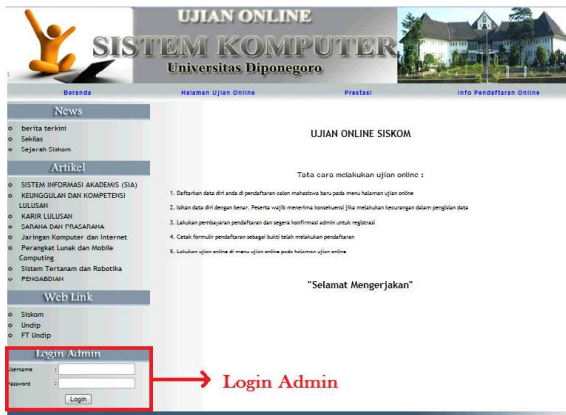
UJIAN ONLINE
SISTEM KOMPUTER
Universitas Diponegoro

Beranda Halaman Ujian Online Prestasi Info Pendaftaran Online

News
berita terkini
Sekilas
Sejarah Siskom

Artikel
SISTEM INFORMASI AKADEMIS (SIA)
KEUNGGULAN DAN KOMPETENSI LULUSAN
KARIR LULUSAN
SARANA DAN PRASARANA
Jaringan Komputer dan Internet
Perangkat Lunak dan Mobile Computing
Sistem Tertanam dan Robotika
PENGABDIAN

Web Link
Siskom
Undip
FT Undip

Login Admin
Username :
Password :
Login

UJIAN ONLINE SISKOM

Tata cara melakukan ujian online :

1. Daftarkan data diri anda di pendaftaran calon mahasiswa baru pada menu halaman ujian online
2. Isikan data diri dengan benar. Peserta wajib menerima konsekuensi jika melakukan kecurangan dalam pengisian data
3. Lakukan pembayaran pendaftaran dan segera konfirmasi admin untuk registrasi
4. Cetak formulir pendaftaran sebagai bukti telah melakukan pendaftaran
5. Lakukan ujian online di menu ujian online pada halaman ujian online

"Selamat Mengerjakan"

Login Admin